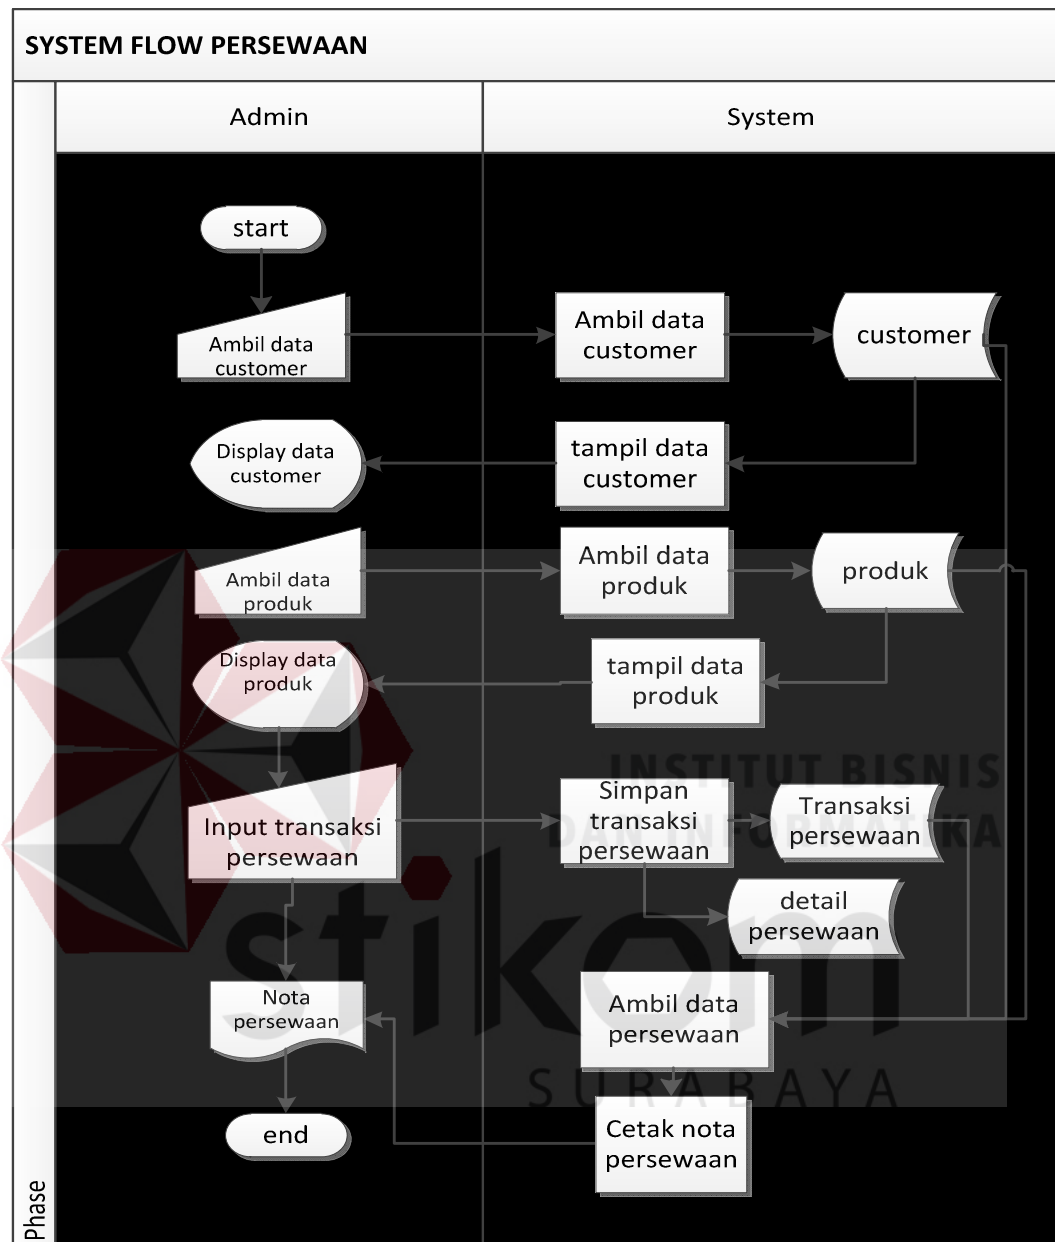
SYSTEM FLOW PERSEWAAN

Admin

System

start

Ambil data customer

Ambil data customer

customer

Display data customer

tampil data customer

Ambil data produk

Ambil data produk

produk

Display data produk

tampil data produk

Input transaksi persewaan

Simpan transaksi persewaan

Transaksi persewaan

detail persewaan

Nota persewaan

Ambil data persewaan

end

Cetak nota persewaan

Phase

INSTITUT BISNIS DAN INFORMATIKA

stikom

SURABAYA